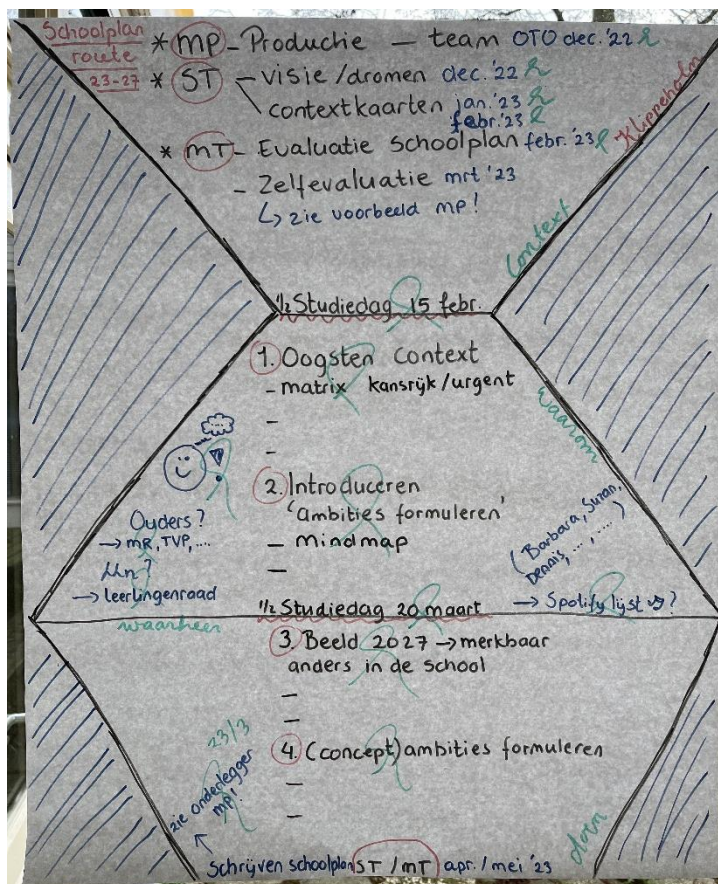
Schoolplan route 23-27

* MP – Productie – team OTO dec. '22 ✓
* ST – visie / dromen dec. '22 ✓
– contextkaarten jan. '23 ✓ febr. '23 ✓
* MT – Evaluatie schoolplan febr. '23 ✓ Klipnelph
– Zelfevaluatie mrt '23
↳ zie voorbeeld mp!

context

½ Studiedag 15 febr.

1. Oogsten context
– matrix kansrijk / urgent
–
–

waarom

2. Introduceren 'ambities formuleren'
– mindmap
–

Ouders?
→ MR, TVP, ...
Lln?
→ leerlingenraad

(Barbara, Susan, Dennis, ..., ...)

waarheen

½ Studiedag 20 maart → Spotify lijst ♪?

3. Beeld 2027 → merkbaar anders in de school
–
–

23/3 zie onderlegger mp!

4. (concept) ambities formuleren
–
–

hoe

Schrijven schoolplan ST / MT apr. / mei '23